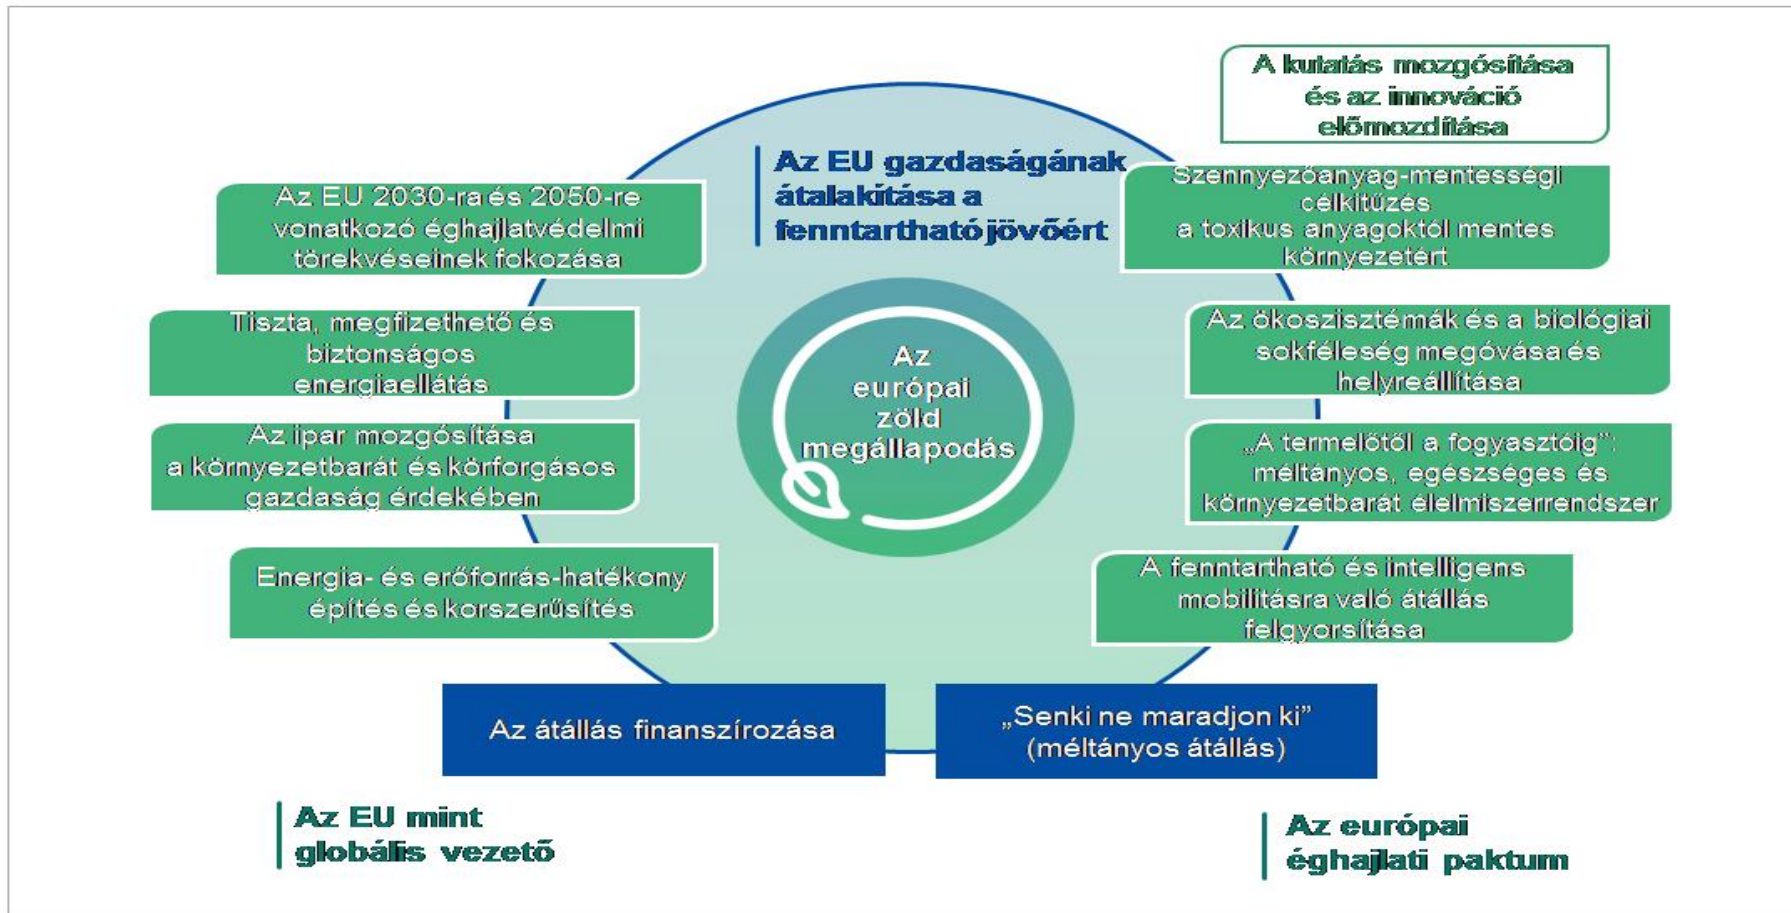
A kutatás mozgósítása és az innováció előmozdítása

Az EU gazdaságának átalakítása a fenntartható jövőért

Az EU 2030-ra és 2050-re vonatkozó éghajlatvédelmi törekvéseinek fokozása

Szennyezőanyag-mentességi célkitűzés a toxikus anyagoktól mentes környezetért

Tiszta, megfizethető és biztonságos energiaellátás

Az európai zöld megállapodás

Az ökoszisztémák és a biológiai sokféleség megóvása és helyreállítása

Az ipar mozgósítása a környezetbarát és körforgásos gazdaság érdekében

„A termelőtől a fogyasztóig": méltányos, egészséges és környezetbarát élelmiszerrendszer

Energia- és erőforrás-hatékony építés és korszerűsítés

A fenntartható és intelligens mobilitásra való átállás felgyorsítása

Az átállás finanszírozása

„Senki ne maradjon ki" (méltányos átállás)

Az EU mint globális vezető

Az európai éghajlati paktum